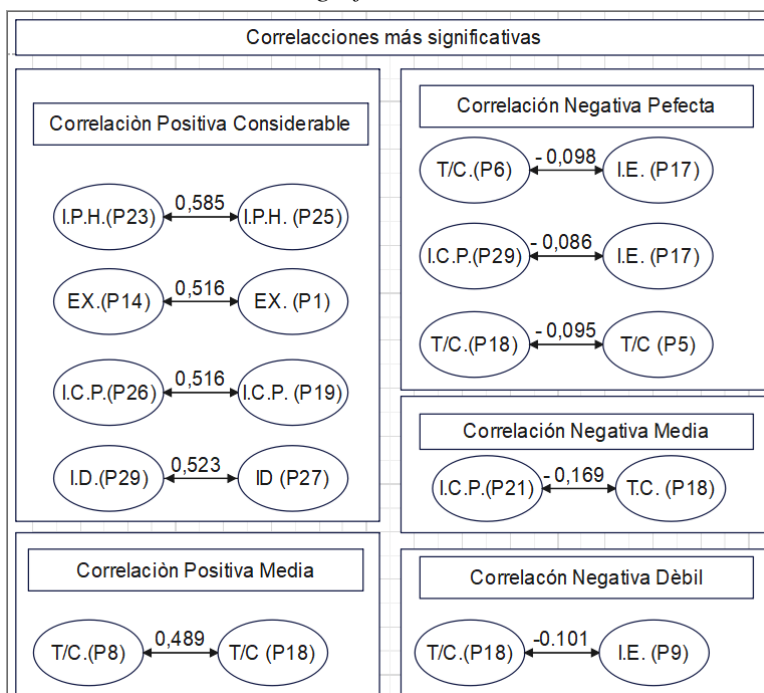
Correlacciones más significativas

Correlaciòn Positiva Considerable

I.P.H.(P23) 0,585 I.P.H. (P25)

EX.(P14) 0,516 EX. (P1)

I.C.P.(P26) 0,516 I.C.P. (P19)

I.D.(P29) 0,523 ID (P27)

Correlaciòn Positiva Media

T/C.(P8) 0,489 T/C (P18)

Correlación Negativa Pefecta

T/C.(P6) - 0,098 I.E. (P17)

I.C.P.(P29) - 0,086 I.E. (P17)

T/C.(P18) - 0,095 T/C (P5)

Correlación Negativa Media

I.C.P.(P21) - 0,169 T.C. (P18)

Correlacón Negativa Dèbil

T/C.(P18) -0.101 I.E. (P9)